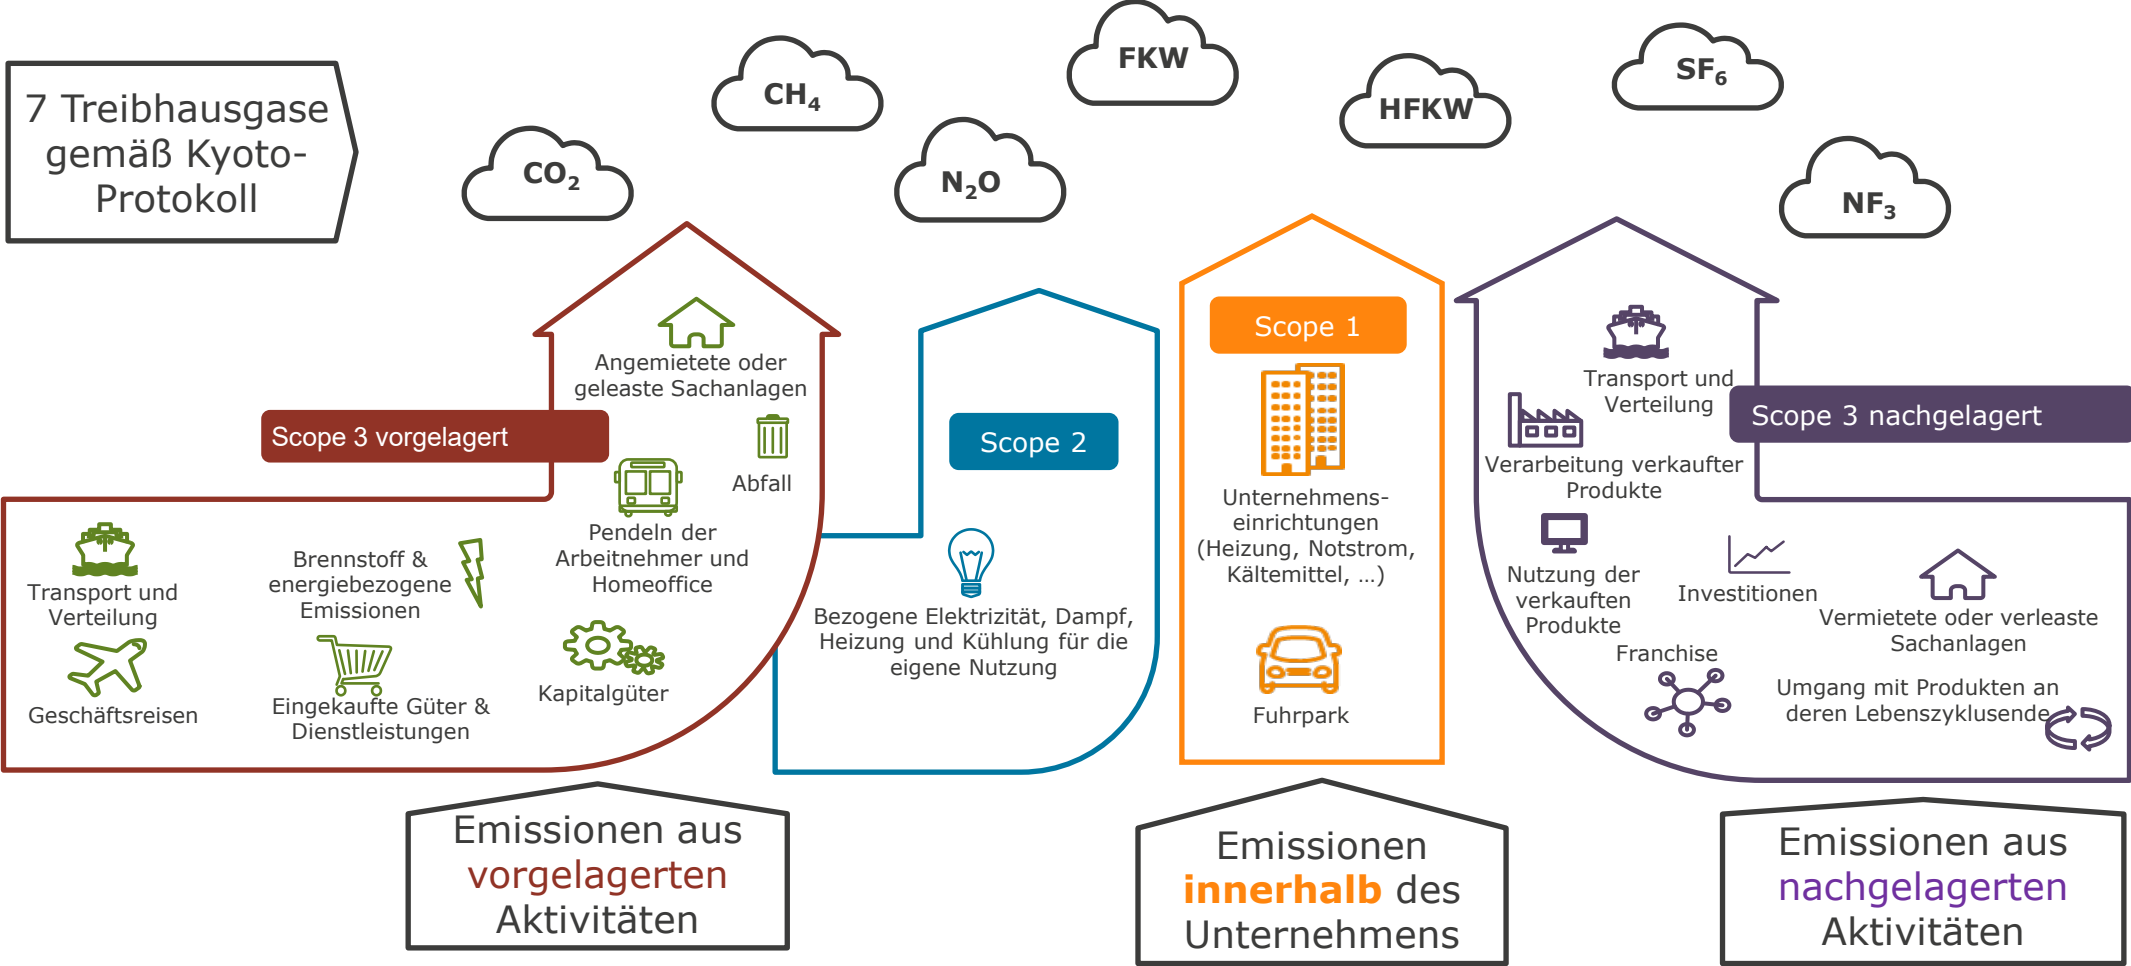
7 Treibhausgase gemäß Kyoto-Protokoll

$CO_2$

$CH_4$

$N_2O$

FKW

HFKW

$SF_6$

$NF_3$

Angemietete oder geleaste Sachanlagen

Scope 3 vorgelagert

Abfall

Pendeln der Arbeitnehmer und Homeoffice

Transport und Verteilung

Brennstoff & energiebezogene Emissionen

Geschäftsreisen

Eingekaufte Güter & Dienstleistungen

Kapitalgüter

Scope 2

Bezogene Elektrizität, Dampf, Heizung und Kühlung für die eigene Nutzung

Scope 1

Unternehmens-einrichtungen (Heizung, Notstrom, Kältemittel, …)

Fuhrpark

Transport und Verteilung

Scope 3 nachgelagert

Verarbeitung verkaufter Produkte

Nutzung der verkauften Produkte

Investitionen

Vermietete oder verleaste Sachanlagen

Franchise

Umgang mit Produkten an deren Lebenszyklusende

Emissionen aus vorgelagerten Aktivitäten

Emissionen innerhalb des Unternehmens

Emissionen aus nachgelagerten Aktivitäten